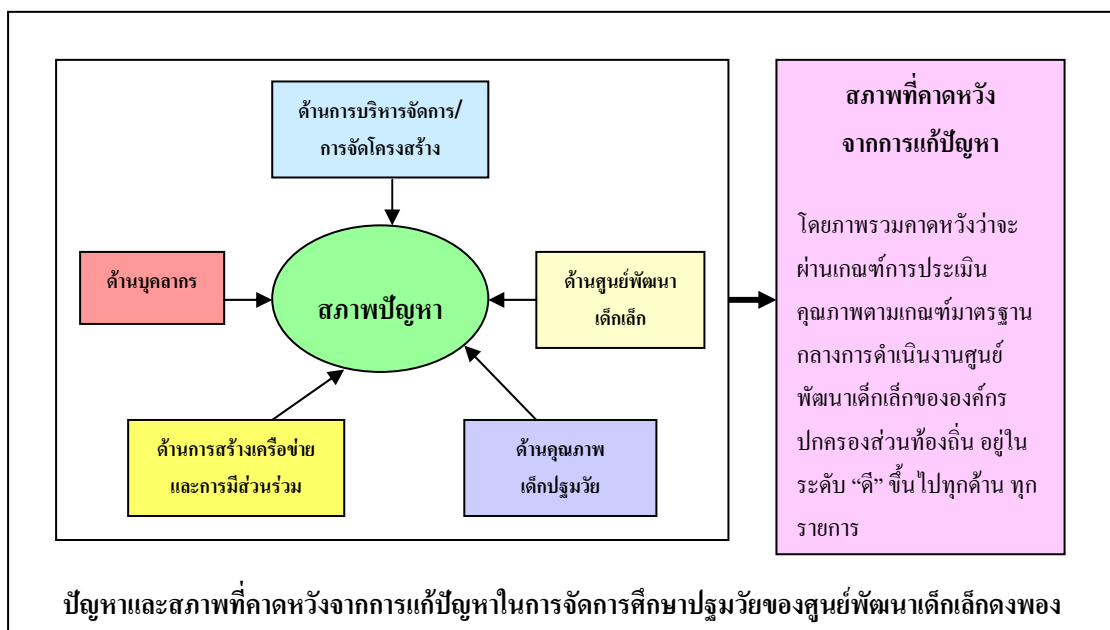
ด้านการบริหารจัดการ/
การจัดโครงสร้าง

ด้านบุคลากร

สภาพปัญหา

ด้านศูนย์พัฒนา
เด็กเล็ก

ด้านการสร้างเครือข่าย
และการมีส่วนร่วม

ด้านคุณภาพ
เด็กปฐมวัย

สภาพที่คาดหวัง
จากการแก้ปัญหา

โดยภาพรวมคาดหวังว่าจะผ่านเกณฑ์การประเมินคุณภาพตามเกณฑ์มาตรฐานกลางการดำเนินงานศูนย์พัฒนาเด็กเล็กขององค์กรปกครองส่วนท้องถิ่น อยู่ในระดับ “ดี” ขึ้นไปทุกด้าน ทุกรายการ

ปัญหาและสภาพที่คาดหวังจากการแก้ปัญหาในการจัดการศึกษาปฐมวัยของศูนย์พัฒนาเด็กเล็กดงพอง